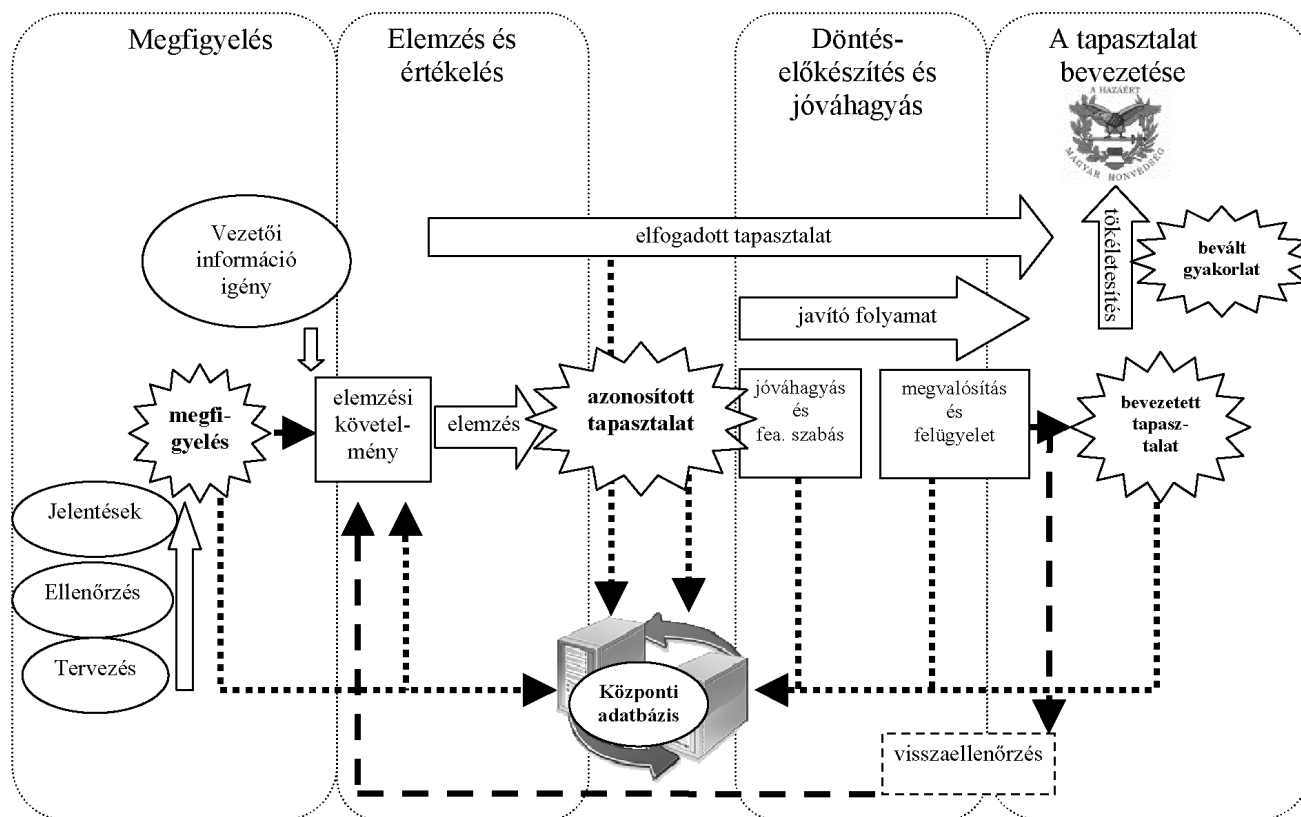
Megfigyelés

Elemzés és értékelés

Döntés-előkészítés és jóváhagyás

A tapasztalat bevezetése

A HAZÁÉRT

MAGYAR HONVÉDSÉG

Vezetői információ igény

elfogadott tapasztalat

tökéletesítés

bevált gyakorlat

javító folyamat

megfi-gyelés

elemzési követel-mény

elemzés

azonosított tapasztalat

jóváhagyás és fea. szabás

megvalósítás és felügyelet

bevezetett tapasz-talat

Jelentések

Ellenőrzés

Tervezés

Központi adatbázis

visszaellenőrzés